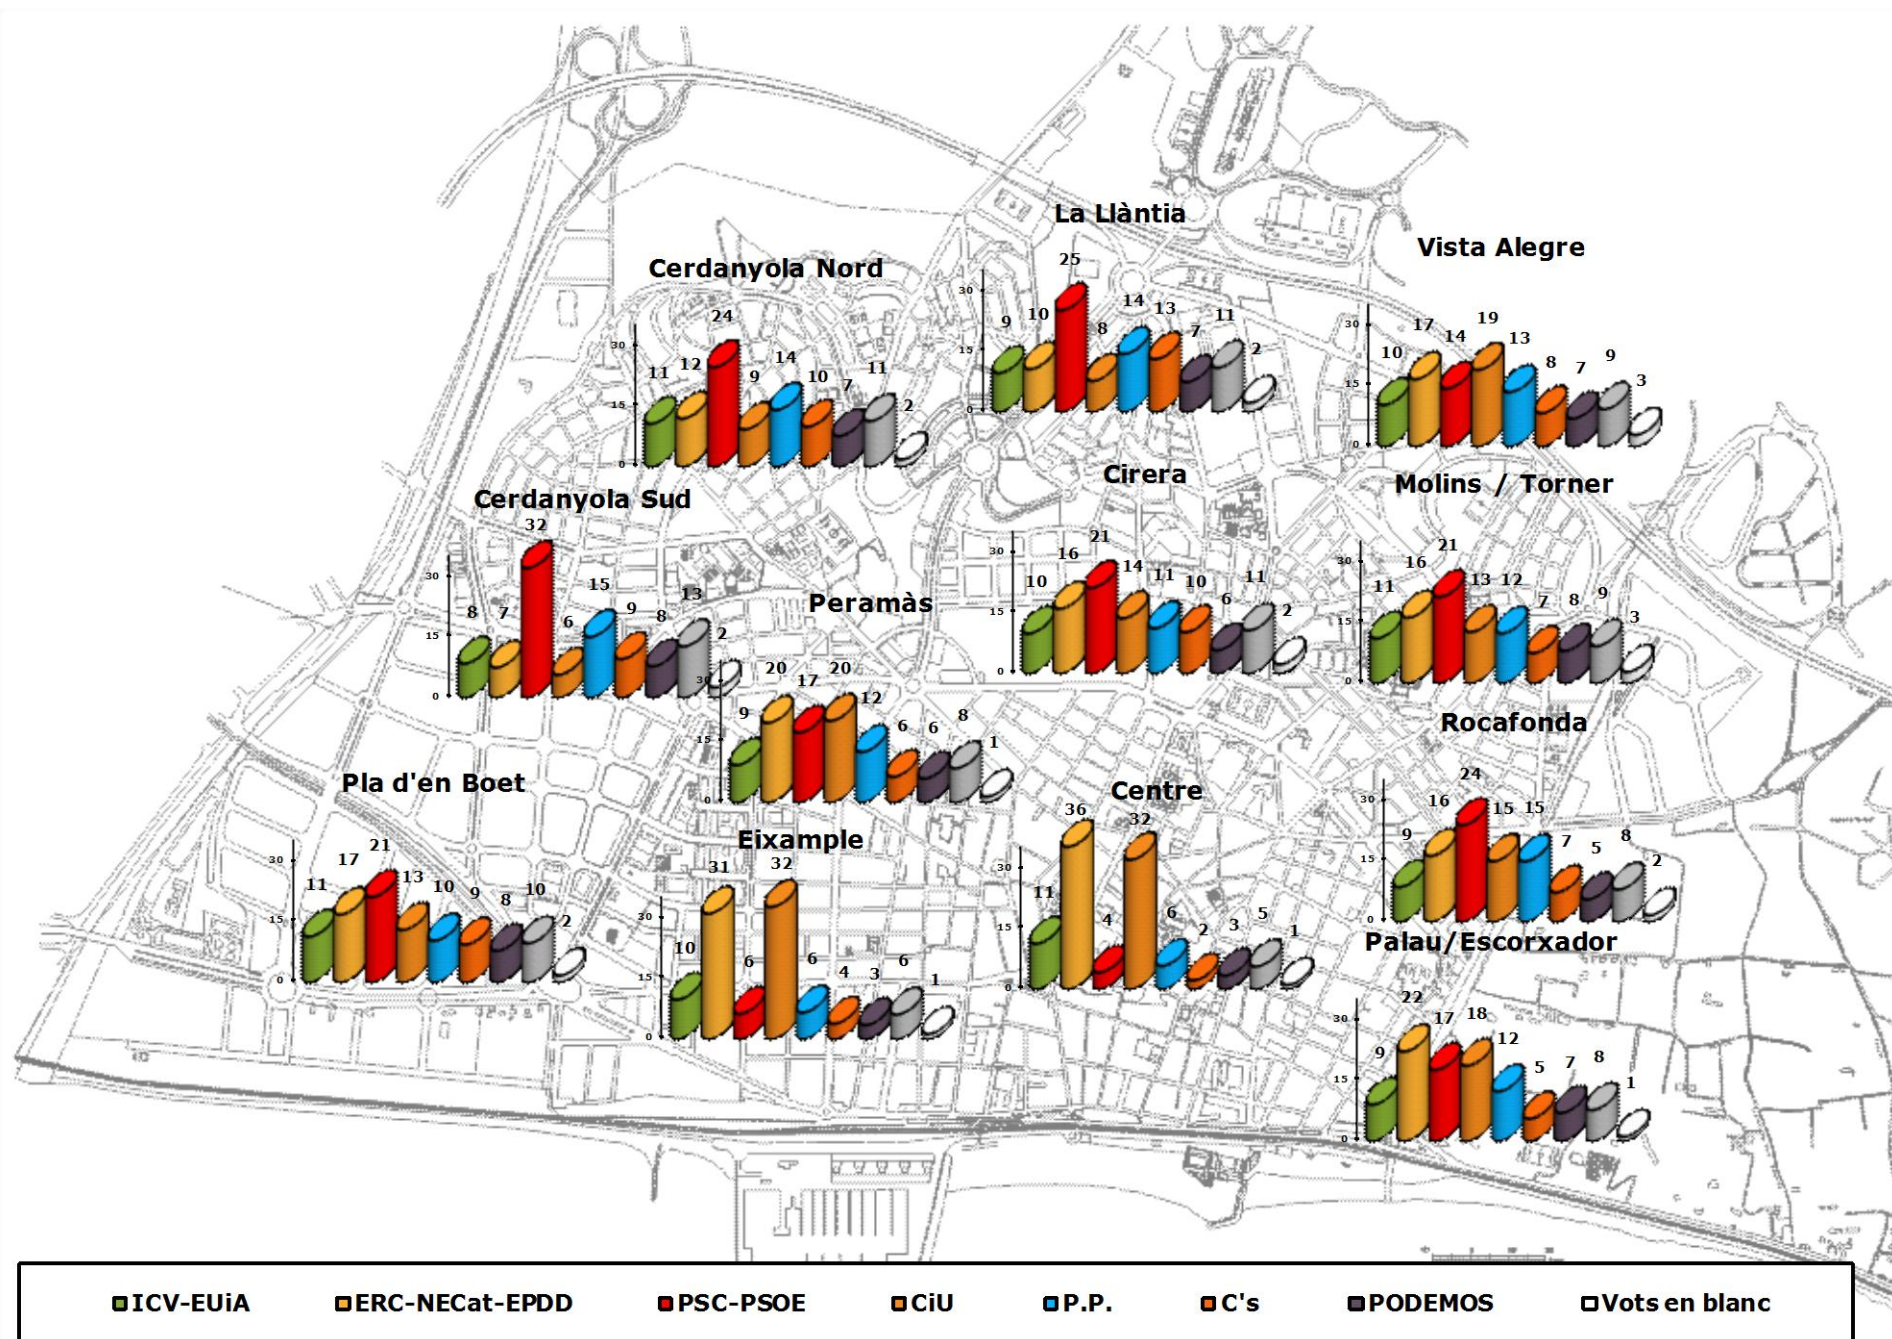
La Llàntia

30 15 0

9 10 25 8 14 13 7 11 2

Vista Alegre

30 15 0

10 17 14 19 13 8 7 9 3

Cerdanyola Nord

30 15 0

11 12 24 9 14 10 7 11 2

Cirera

30 15 0

10 16 21 14 11 10 6 11 2

Molins / Torner

30 15 0

11 16 21 13 12 7 8 9 3

Cerdanyola Sud

30 15 0

8 7 32 6 15 9 8 13 2

Peramàs

30 15 0

9 20 17 20 12 6 6 8 1

Rocafonda

30 15 0

9 16 24 15 15 7 5 8 2

Pla d'en Boet

30 15 0

11 17 21 13 10 9 8 10 2

Eixample

30 15 0

10 31 6 32 6 4 3 6 1

Centre

30 15 0

11 36 4 32 6 2 3 5 1

Palau/Escorxador

30 15 0

9 22 17 18 12 5 7 8 1

ICV-EUiA ERC-NECat-EPDD PSC-PSOE CiU P.P. C's PODEMOS Vots en blanc